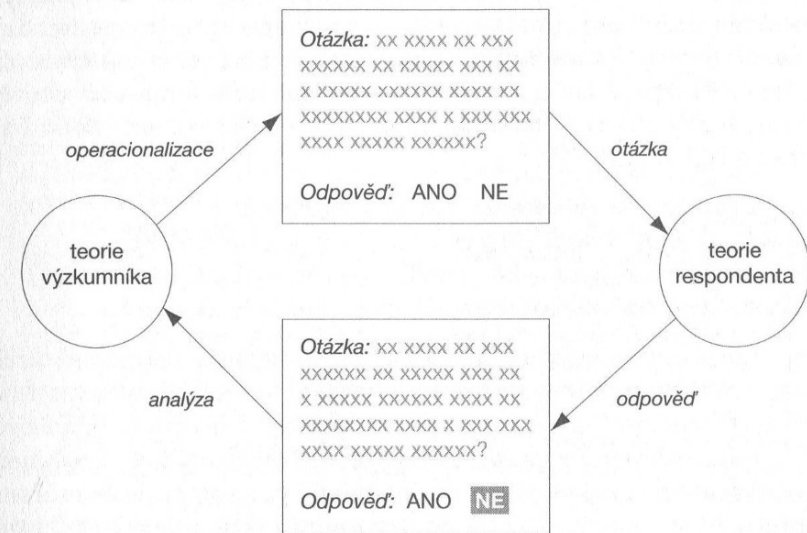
Otázka: xx xxxx xx xxx xxxxxx xx xxxxx xxx xx x xxxxx xxxxxx xxxx xx xxxxxxxx xxxx x xxx xxx xxxx xxxxx xxxxxx?

Odpověď: ANO NE

operacionalizace

otázka

teorie výzkumníka

teorie respondenta

analýza

odpověď

Otázka: xx xxxx xx xxx xxxxxx xx xxxxx xxx xx x xxxxx xxxxxx xxxx xx xxxxxxxx xxxx x xxx xxx xxxx xxxxx xxxxxx?

Odpověď: ANO NE